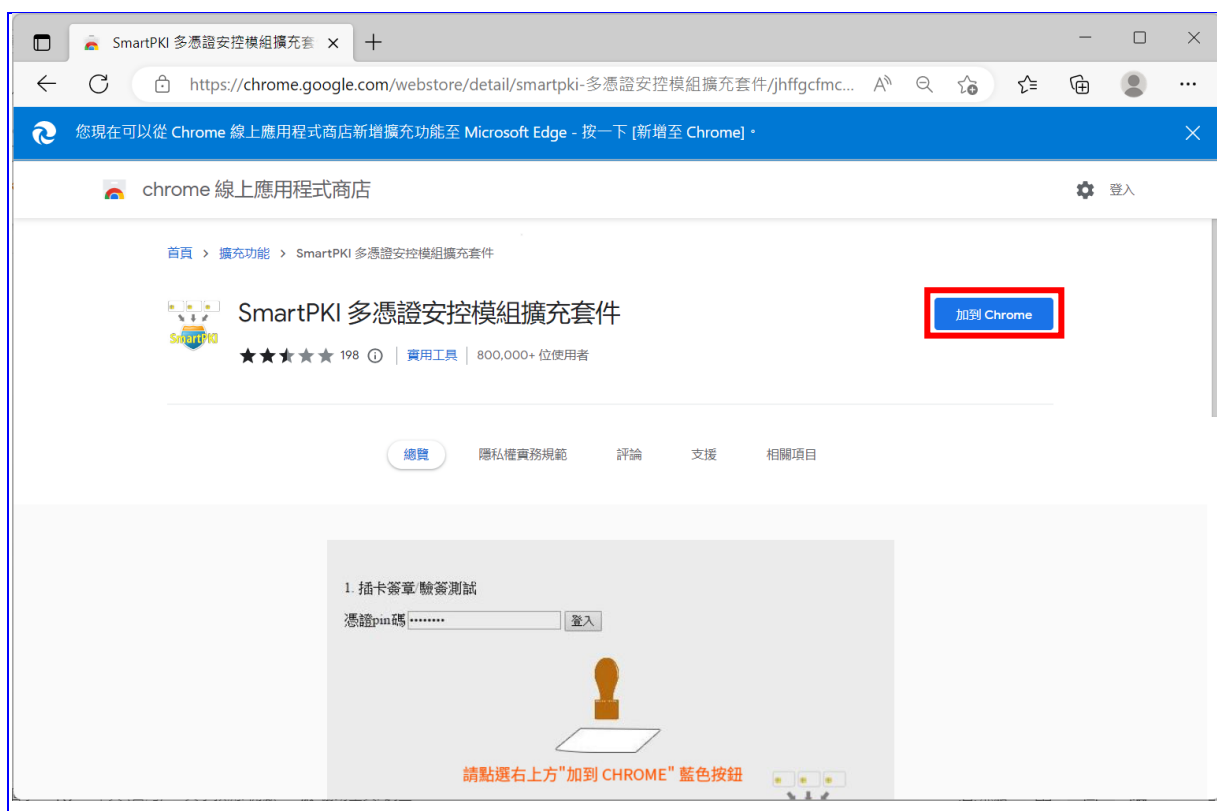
SmartPKI 多憑證安控模組擴充套

https://chrome.google.com/webstore/detail/smartpki-多憑證安控模組擴充套件/jhffgcfmc...

您現在可以從 Chrome 線上應用程式商店新增擴充功能至 Microsoft Edge - 按一下 [新增至 Chrome]。

chrome 線上應用程式商店

登入

首頁 > 擴充功能 > SmartPKI 多憑證安控模組擴充套件

SmartPKI

SmartPKI 多憑證安控模組擴充套件

加到 Chrome

198 | 實用工具 | 800,000+ 位使用者

總覽 隱私權實務規範 評論 支援 相關項目

1. 插卡簽章/驗簽測試

憑證pin碼 •••••••• 登入

請點選右上方"加到 CHROME" 藍色按鈕